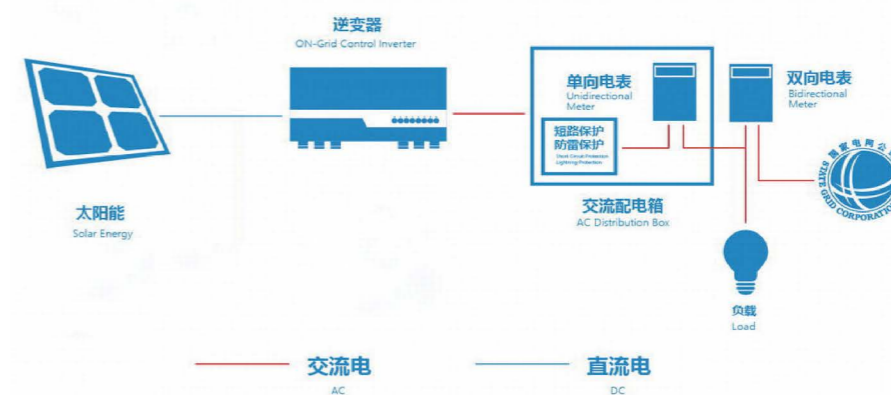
逆变器
ON-Grid Control Inverter

太阳能
Solar Energy

单向电表
Unidirectional Meter

短路保护
防雷保护
Short Circuit Protection
Lightning Protection

交流配电箱
AC Distribution Box

双向电表
Bidirectional Meter

国家电网公司
STATE GRID CORPORATION

负载
Load

交流电
AC

直流电
DC